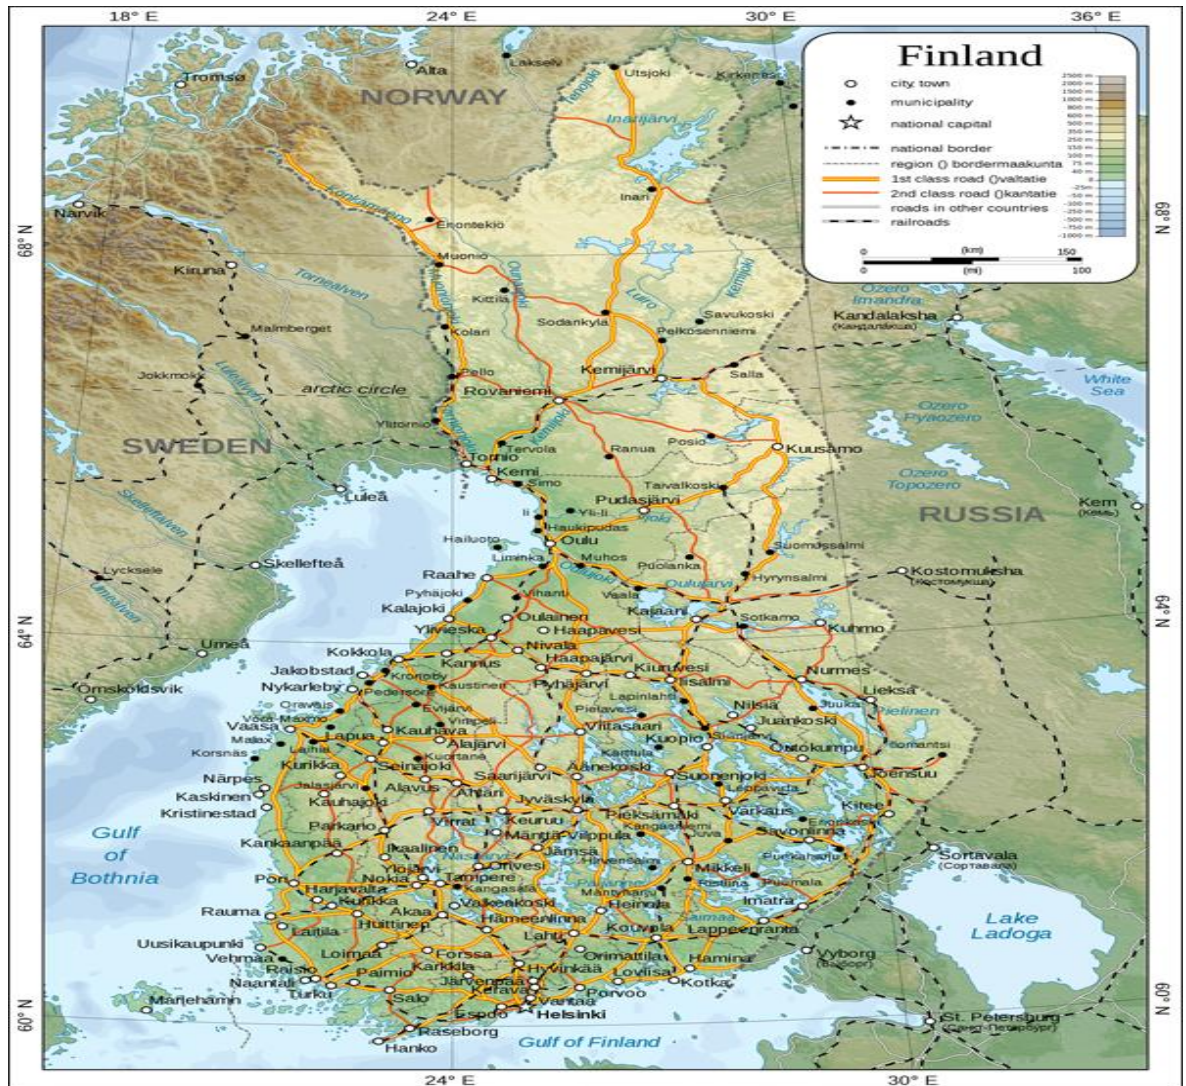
18° E 24° E 30° E 36° E

Finland

city, town
municipality
national capital
national border
region () bordermaakunta
1st class road ()valtatie
2nd class road ()kantatie
roads in other countries
railroads

0 (km) 150
0 (mi) 100

NORWAY
Tromsø
Alta
Lakselv
Utsjoki
Kirkenes
Inarijärvi
Inari
Narvik
Enontekiö
Kiruna
Muonio
Torneälven
Kittilä
Savukoski
Sodankylä
Pelkosenniemi
Kandalaksha
Malmberget
Kolari
Ozero Imandra
Jokkmokk
Pello
Kemijärvi
Salla
arctic circle
Rovaniemi
White Sea
SWEDEN
Ylitornio
Ranua
Posio
Kuusamo
Ozero Pyaozero
Tervola
Tornio
Kemi
Simo
Taivalkoski
Ozero Topozero
Luleå
Pudasjärvi
Ii
Yli-Ii
Haukipudas
RUSSIA
Kem
Hailuoto
Oulu
Skellefteå
Muhos
Suomussalmi
Liminka
Puolanka
Lycksele
Raahe
Oulujärvi
Hyrynsalmi
Kostomuksha
Pyhäjoki
Vaala
Kalajoki
Vihanti
Kajaani
Oulainen
Sotkamo
Ylivieska
Haapavesi
Kuhmo
Umeå
Kokkola
Nivala
Kannus
Haapajärvi
Jakobstad
Kiuruvesi
Nurmes
Kronoby
Nykarleby
Pedersöre
Kaustinen
Pyhäjärvi
Iisalmi
Lieksa
Örnsköldsvik
Lapinlahti
Oravais
Evijärvi
Pielavesi
Nilsiä
Juuka
Pielinen
Vaasa
Vöyri-Maksmo
Vimpeli
Juankoski
Malax
Lapua
Kauhava
Alajärvi
Viitasaari
Korsnäs
Laihia
Kuortane
Kuopio
Outokumpu
Kurikka
Seinäjoki
Karttula
Tohmajärvi
Närpes
Jalasjärvi
Saarijärvi
Äänekoski
Suonenjoki
Joensuu
Kaskinen
Alavus
Ähtäri
Leppävirta
Kristinestad
Kauhajoki
Jyväskylä
Varkaus
Kitee
Parkano
Virrat
Keuruu
Pieksämäki
Kangasniemi
Savonlinna
Gulf of Bothnia
Mänttä-Vilppula
Kankaanpää
Jämsä
Ikaalinen
Hirvensalmi
Punkaharju
Sortavala
Orivesi
Mikkeli
Pori
Ylöjärvi
Tampere
Nokia
Ristiina
Parikkala
Harjavalta
Kangasala
Mäntyharju
Kokemäki
Valkeakoski
Heinola
Imatra
Rauma
Akaa
Huittinen
Hämeenlinna
Saimaa
Lake Ladoga
Laitila
Lahti
Kouvola
Lappeenranta
Uusikaupunki
Loimaa
Forssa
Orimattila
Vyborg
Vehmaa
Raisio
Karkkila
Hyvinkää
Hamina
Naantali
Paimio
Loviisa
Turku
Järvenpää
Kerava
Porvoo
Kotka
Mariehamn
Salo
Espoo
Vantaa
Helsinki
St. Petersburg
Raseborg
Hanko
Gulf of Finland
68° N
64° N
60° N
24° E 30° E